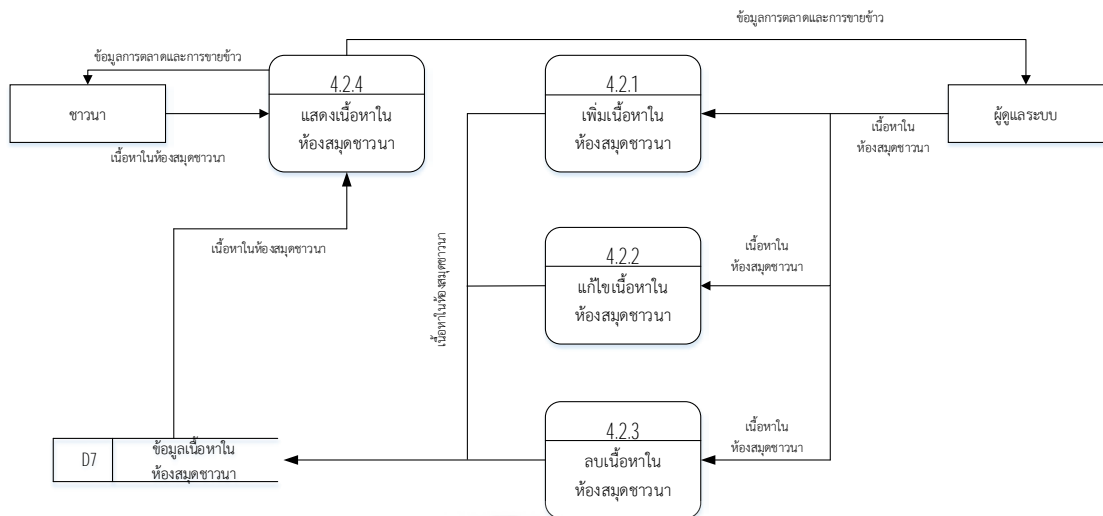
ข้อมูลการตลาดและการขายข้าว

ข้อมูลการตลาดและการขายข้าว

ชาวนา

เนื้อหาในห้องสมุดชาวนา

4.2.4
แสดงเนื้อหาในห้องสมุดชาวนา

4.2.1
เพิ่มเนื้อหาในห้องสมุดชาวนา

ผู้ดูแลระบบ

เนื้อหาในห้องสมุดชาวนา

เนื้อหาในห้องสมุดชาวนา

เนื้อหาในห้องสมุดชาวนา

4.2.2
แก้ไขเนื้อหาในห้องสมุดชาวนา

เนื้อหาในห้องสมุดชาวนา

เนื้อหาในห้องสมุดชาวนา

D7
ข้อมูลเนื้อหาในห้องสมุดชาวนา

4.2.3
ลบเนื้อหาในห้องสมุดชาวนา